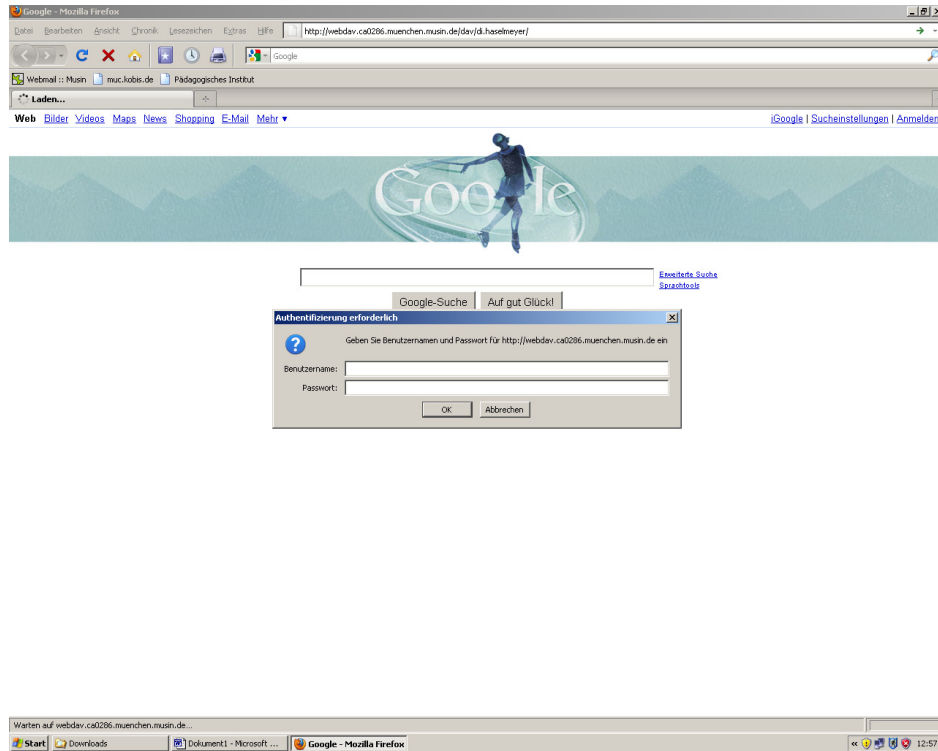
Google - Mozilla Firefox

Datei Bearbeiten Ansicht Chronik Lesezeichen Extras Hilfe

http://webdav.ca0286.muenchen.musin.de/dav/di.haselmeyer/

Google

Webmail :: Musin muc.kobis.de Pädagogisches Institut

Laden...

Web Bilder Videos Maps News Shopping E-Mail Mehr ▾

iGoogle | Sucheinstellungen | Anmelden

Google

Erweiterte Suche
Sprachtools

Google-Suche Auf gut Glück!

Authentifizierung erforderlich

Geben Sie Benutzernamen und Passwort für http://webdav.ca0286.muenchen.musin.de ein

Benutzername:
Passwort:

OK Abbrechen

Warten auf webdav.ca0286.muenchen.musin.de...

Start Downloads Dokument1 - Microsoft ... Google - Mozilla Firefox 12:57